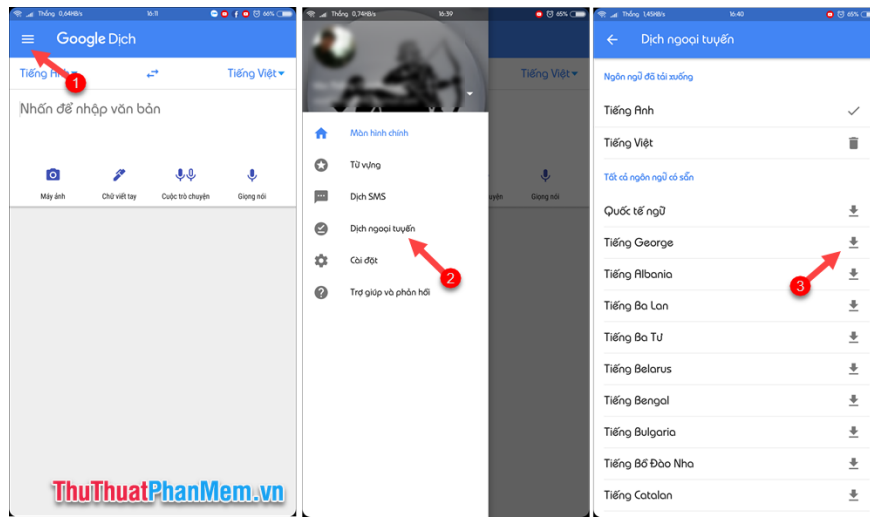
Thống 0,64KB/s 16:11 66%

Google Dịch

Tiếng Anh 1 Tiếng Việt

Nhấn để nhập văn bản

Máy ảnh Chữ viết tay Cuộc trò chuyện Giọng nói

ThuThuatPhanMem.vn

Thống 0,74KB/s 16:39 65%

Tiếng Việt

Màn hình chính

Từ vựng

Dịch SMS

Dịch ngoại tuyến

Cài đặt

Trợ giúp và phản hồi

2

uyện Giọng nói

Thống 1,45KB/s 16:40 65%

Dịch ngoại tuyến

Ngôn ngữ đã tải xuống

Tiếng Anh

Tiếng Việt

Tất cả ngôn ngữ có sẵn

Quốc tế ngữ

Tiếng George

Tiếng Albania

3

Tiếng Ba Lan

Tiếng Ba Tư

Tiếng Belarus

Tiếng Bengal

Tiếng Bulgaria

Tiếng Bồ Đào Nha

Tiếng Catalan